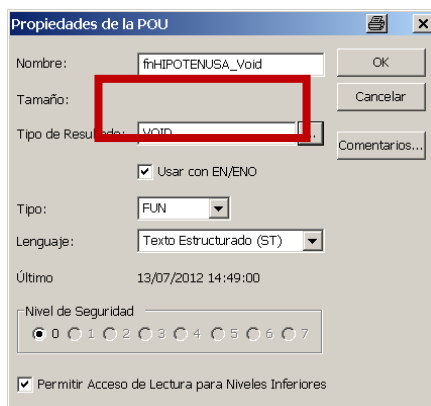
Propiedades de la POU

Nombre: fnHIPOTENUSA_Void

OK

Tamaño:

Cancelar

Tipo de Resultado: VOID ...

Comentarios...

Usar con EN/ENO

Tipo: FUN

Lenguaje: Texto Estructurado (ST)

Último 13/07/2012 14:49:00

Nivel de Seguridad

0 1 2 3 4 5 6 7

Permitir Acceso de Lectura para Niveles Inferiores